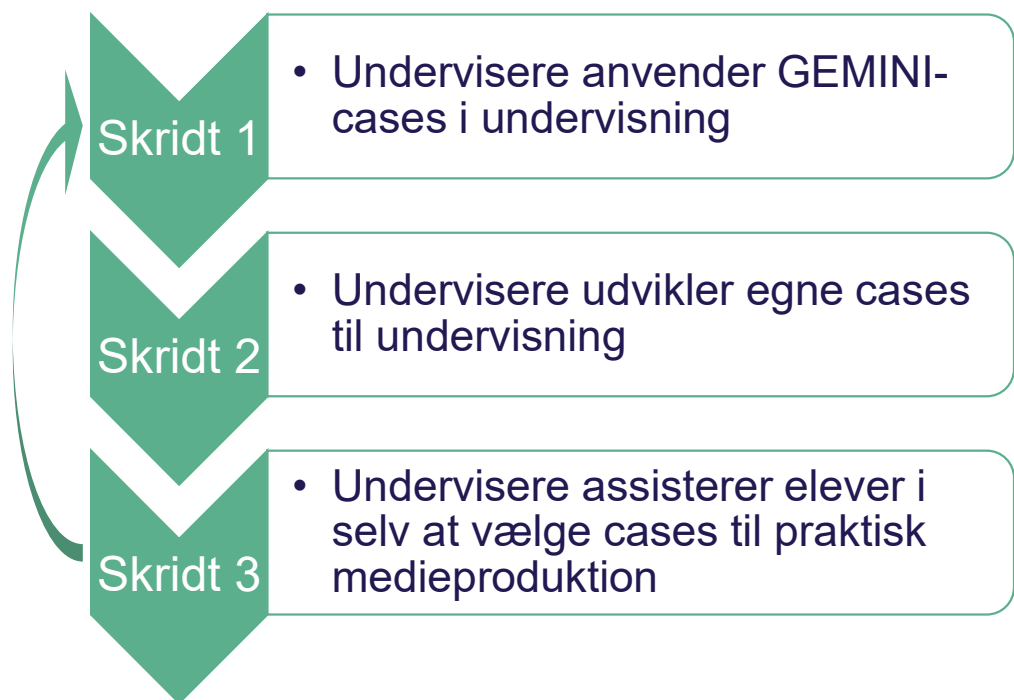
Skridt 1

• Undervisere anvender GEMINI-cases i undervisning

Skridt 2

• Undervisere udvikler egne cases til undervisning

Skridt 3

• Undervisere assisterer elever i selv at vælge cases til praktisk medieproduktion